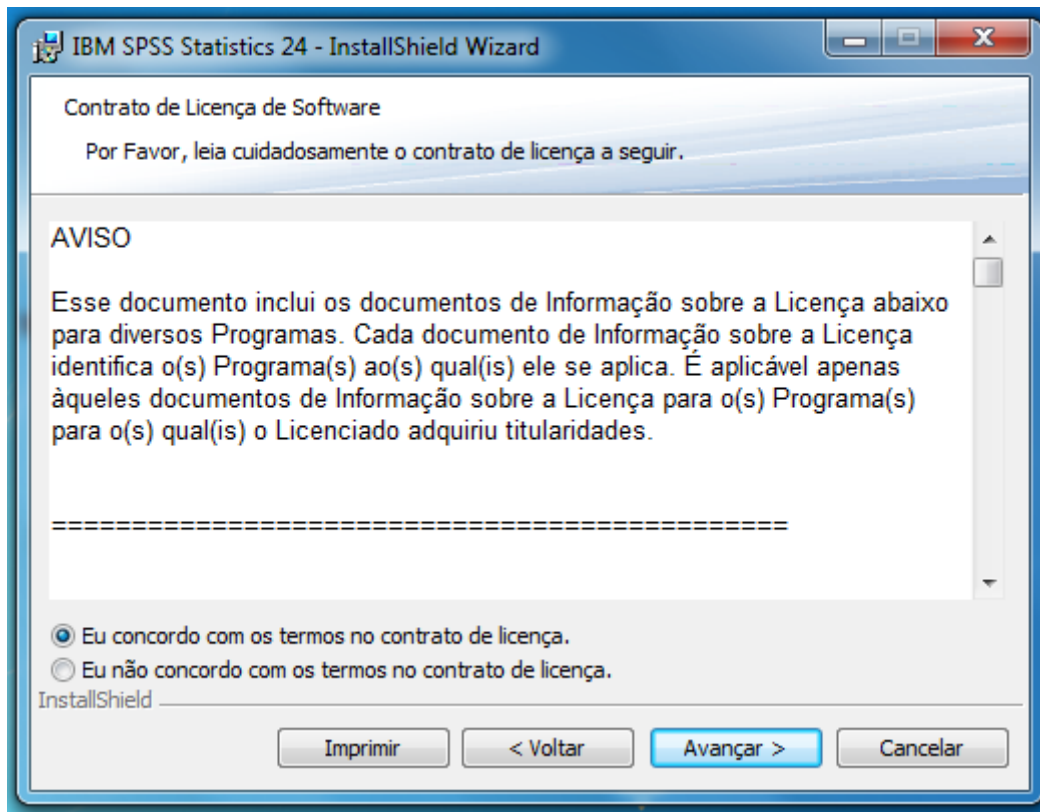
IBM SPSS Statistics 24 - InstallShield Wizard

Contrato de Licença de Software

Por Favor, leia cuidadosamente o contrato de licença a seguir.

AVISO

Esse documento inclui os documentos de Informação sobre a Licença abaixo para diversos Programas. Cada documento de Informação sobre a Licença identifica o(s) Programa(s) ao(s) qual(is) ele se aplica. É aplicável apenas àqueles documentos de Informação sobre a Licença para o(s) Programa(s) para o(s) qual(is) o Licenciado adquiriu titularidades.

==============================================

Eu concordo com os termos no contrato de licença.

Eu não concordo com os termos no contrato de licença.

InstallShield

Imprimir | < Voltar | Avançar > | Cancelar